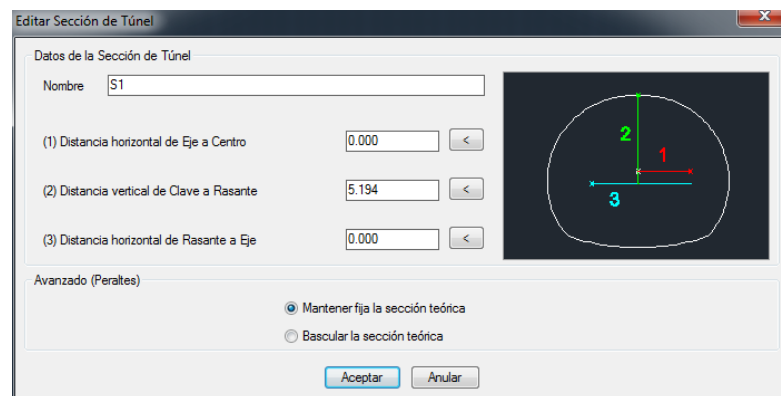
Editar Sección de Túnel

Datos de la Sección de Túnel

Nombre S1

(1) Distancia horizontal de Eje a Centro 0.000 <

(2) Distancia vertical de Clave a Rasante 5.194 <

(3) Distancia horizontal de Rasante a Eje 0.000 <

2

1

3

Avanzado (Peraltes)

Mantener fija la sección teórica

Bascular la sección teórica

Aceptar Anular